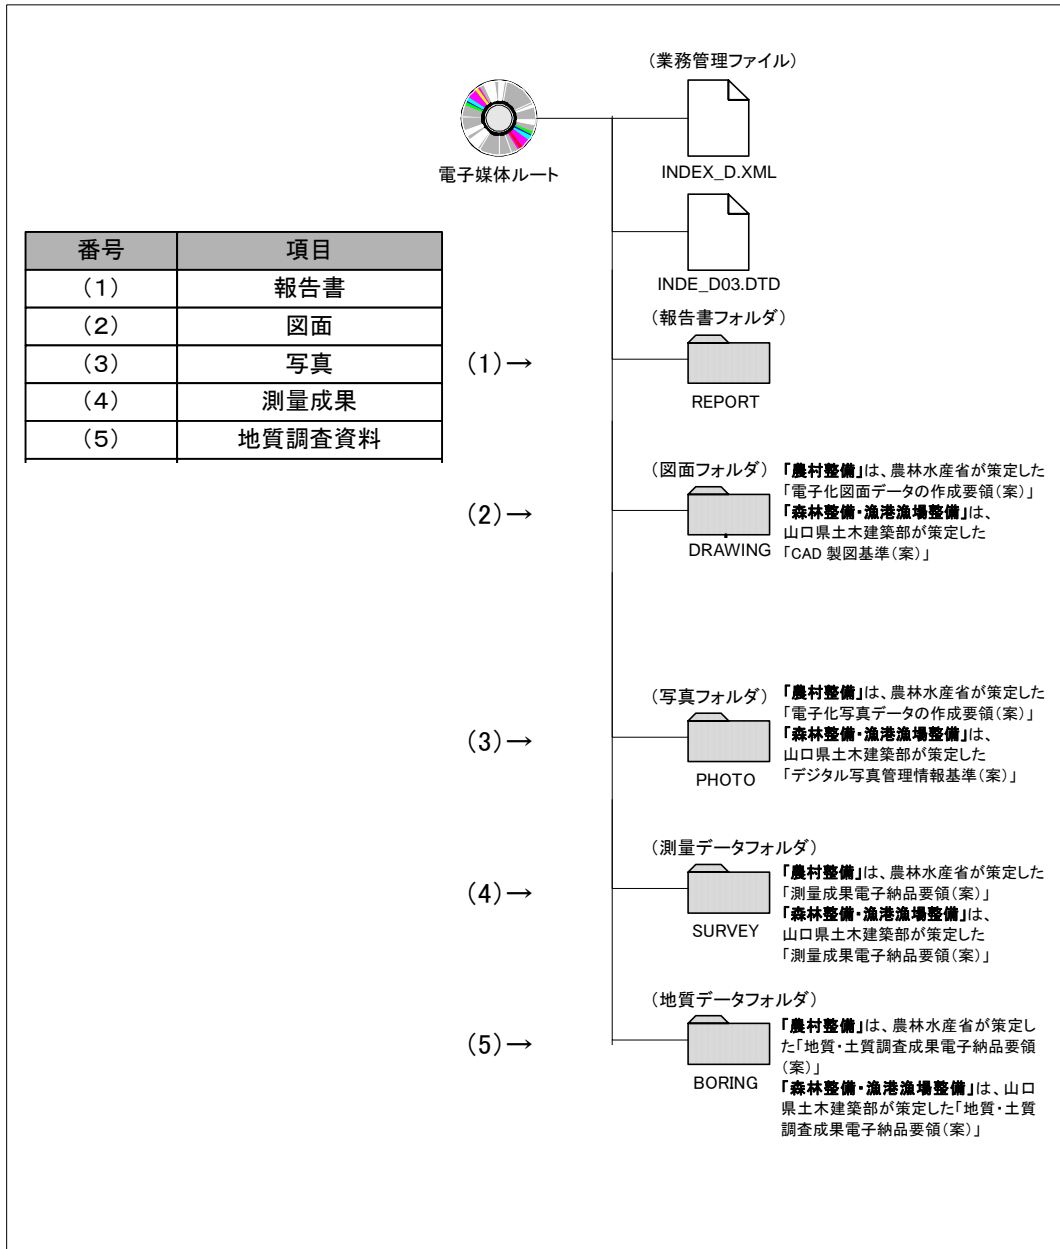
電子媒体ルート

（業務管理ファイル）

INDEX_D.XML

INDE_D03.DTD

| 番号 | 項目 |
|---|---|
| （1） | 報告書 |
| （2） | 図面 |
| （3） | 写真 |
| （4） | 測量成果 |
| （5） | 地質調査資料 |

（1）→

（報告書フォルダ）

REPORT

（2）→

（図面フォルダ）

DRAWING

「農村整備」は、農林水産省が策定した「電子化図面データの作成要領(案)」
「森林整備・漁港漁場整備」は、山口県土木建築部が策定した「CAD 製図基準(案)」

（3）→

（写真フォルダ）

PHOTO

「農村整備」は、農林水産省が策定した「電子化写真データの作成要領(案)」
「森林整備・漁港漁場整備」は、山口県土木建築部が策定した「デジタル写真管理情報基準(案)」

（4）→

（測量データフォルダ）

SURVEY

「農村整備」は、農林水産省が策定した「測量成果電子納品要領(案)」
「森林整備・漁港漁場整備」は、山口県土木建築部が策定した「測量成果電子納品要領(案)」

（5）→

（地質データフォルダ）

BORING

「農村整備」は、農林水産省が策定した「地質・土質調査成果電子納品要領(案)」
「森林整備・漁港漁場整備」は、山口県土木建築部が策定した「地質・土質調査成果電子納品要領(案)」